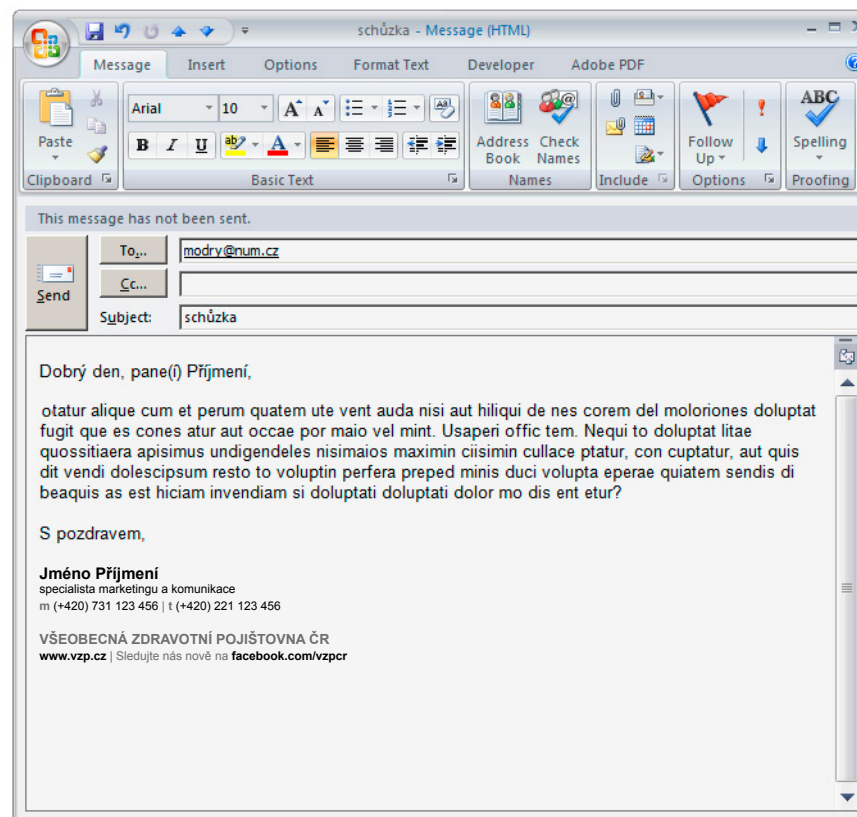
schůzka - Message (HTML)

Message Insert Options Format Text Developer Adobe PDF

Paste
Clipboard

Arial 10
B I U
Basic Text

Address Book Check Names
Names

Include

Follow Up
Options

ABC
Spelling
Proofing

This message has not been sent.

Send
To... modry@num.cz
Cc...
Subject: schůzka

Dobrý den, pane(í) Příjmení,

otatur alique cum et perum quatem ute vent auda nisi aut hiliqui de nes corem del moloriones doluptat fugit que es cones atur aut occae por maio vel mint. Usaperi offic tem. Nequi to doluptat litae quossitiaera apisimus undigendeles nisimaios maximin ciisimin cullace ptatur, con cuptatur, aut quis dit vendi dolescipsum resto to voluptin perfera preped minis duci volupta eperae quiatem sendis di beaquis as est hiciam invendiam si doluptati doluptati dolor mo dis ent etur?

S pozdravem,

Jméno Příjmení
specialista marketingu a komunikace
m (+420) 731 123 456 | t (+420) 221 123 456

VŠEOBECNÁ ZDRAVOTNÍ POJIŠŤOVNA ČR
www.vzp.cz | Sledujte nás nově na facebook.com/vzpcr